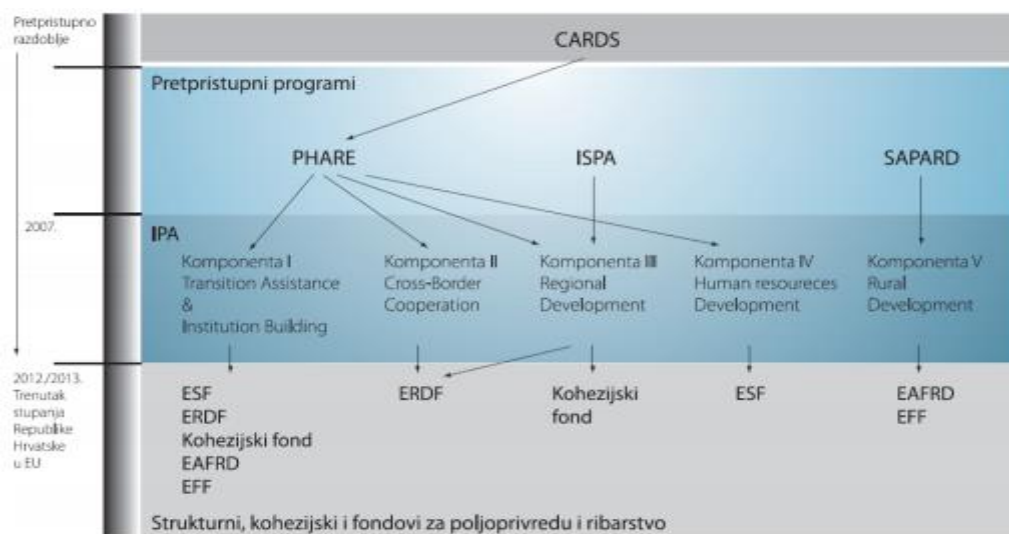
Pretpristupno razdoblje

2007.

2012./2013. Trenutak stupanja Republike Hrvatske u EU

CARDS

Pretpristupni programi

PHARE

ISPA

SAPARD

IPA

Komponenta I Transition Assistance & Institution Building

Komponenta II Cross-Border Cooperation

Komponenta III Regional Development

Komponenta IV Human resoureces Development

Komponenta V Rural Development

ESF
ERDF
Kohezijski fond
EAFRD
EFF

ERDF

Kohezijski fond

ESF

EAFRD
EFF

Strukturni, kohezijski i fondovi za poljoprivredu i ribarstvo